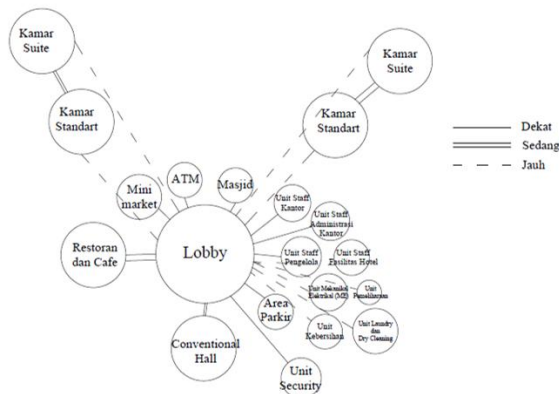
Kamar Suite

Kamar Standart

Kamar Suite

Kamar Standart

Dekat
Sedang
Jauh

Mini market

ATM

Masjid

Unit Staff Kantor

Unit Staff Administrasi Kantor

Restoran dan Cafe

Lobby

Unit Staff Pengelola

Unit Staff Fasilitas Hotel

Unit Mekanikal Elektrikal (ME)

Unit Pemeliharaan

Area Parkir

Unit Kebersihan

Unit Laundry dan Dry Cleaning

Conventional Hall

Unit Security